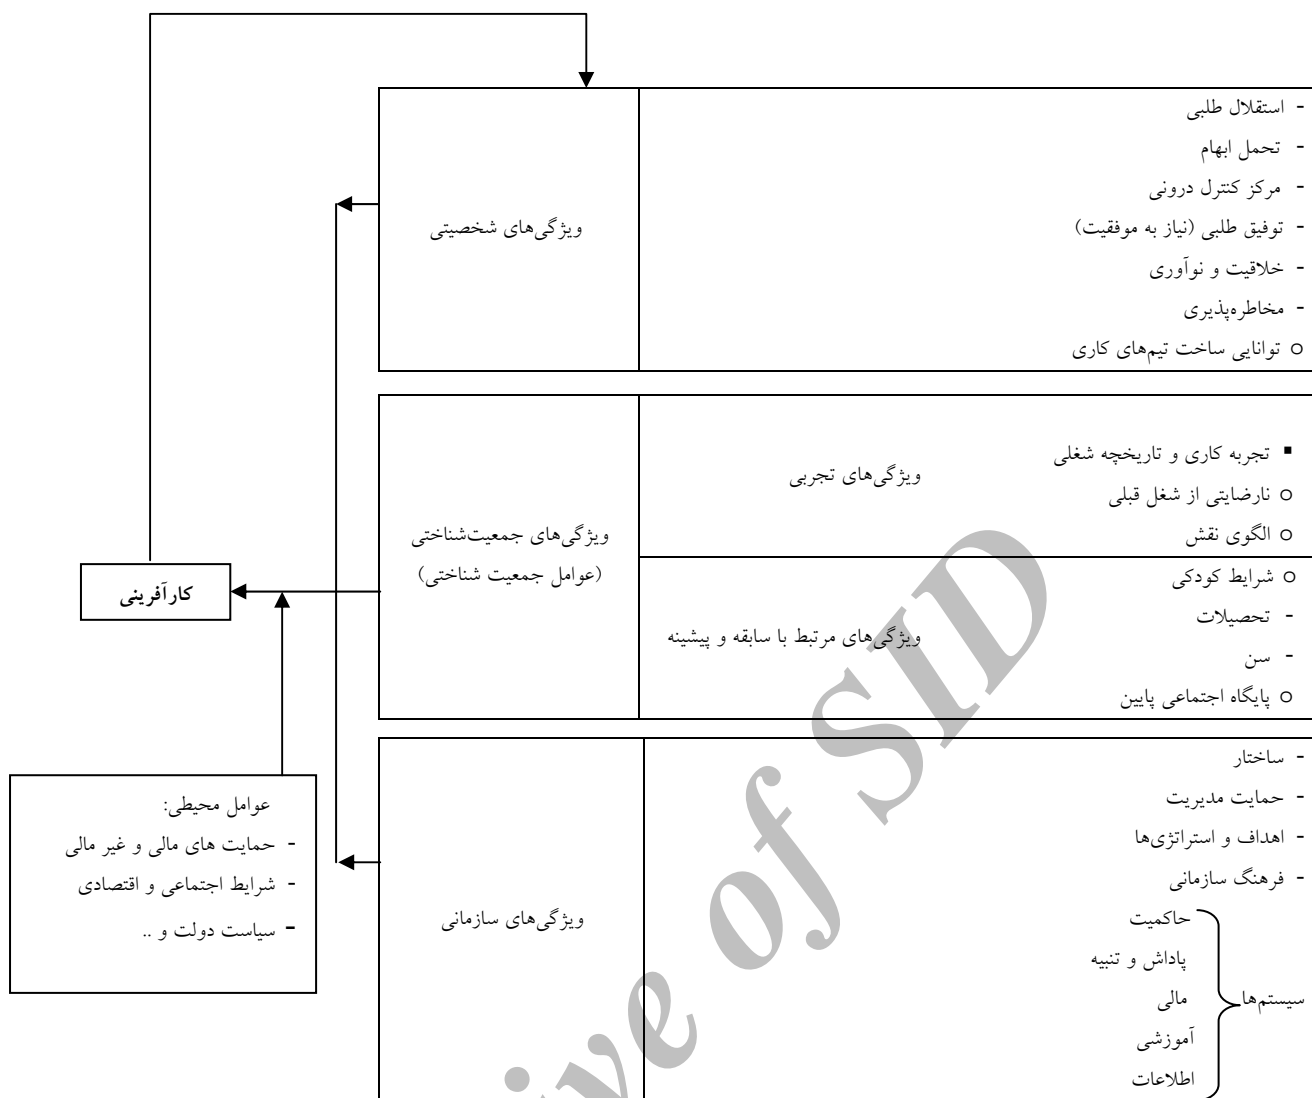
- استقلال طلبی
- تحمل ابهام
- مرکز کنترل درونی
- توفیق طلبی (نیاز به موفقیت)
- خلاقیت و نوآوری
- مخاطره‌پذیری
o توانایی ساخت تیم‌های کاری

ویژگی‌های شخصیتی

▪ تجربه کاری و تاریخچه شغلی
o نارضایتی از شغل قبلی
o الگوی نقش

ویژگی‌های تجربی

o شرایط کودکی
- تحصیلات
- سن
o پایگاه اجتماعی پایین

ویژگی های مرتبط با سابقه و پیشینه

ویژگی‌های جمعیت‌شناختی (عوامل جمعیت شناختی)

کارآفرینی

- ساختار
- حمایت مدیریت
- اهداف و استراتژی‌ها
- فرهنگ سازمانی

سیستم‌ها
حاکمیت
پاداش و تنبیه
مالی
آموزشی
اطلاعات

ویژگی‌های سازمانی

عوامل محیطی:
- حمایت های مالی و غیر مالی
- شرایط اجتماعی و اقتصادی
- سیاست دولت و ..

Archive of SID